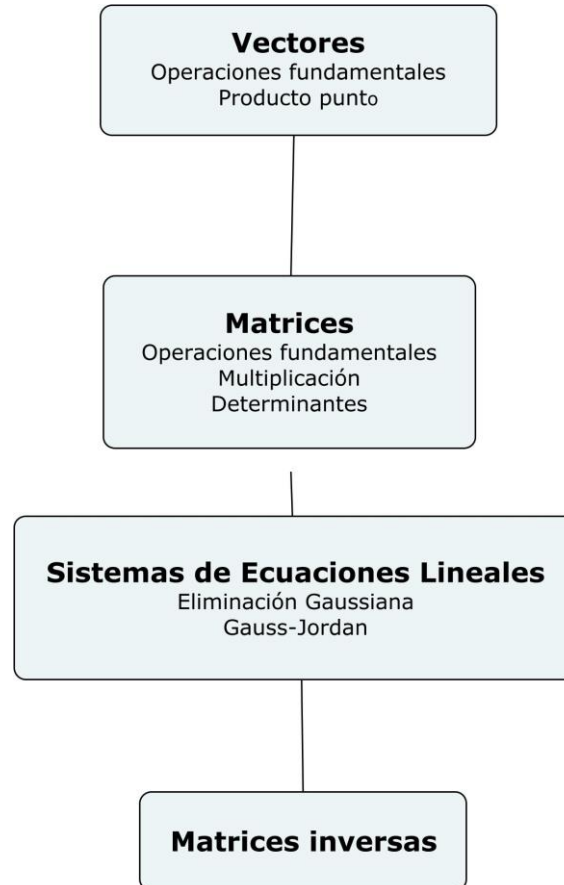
Vectores
Operaciones fundamentales
Producto punto

Matrices
Operaciones fundamentales
Multiplicación
Determinantes

Sistemas de Ecuaciones Lineales
Eliminación Gaussiana
Gauss-Jordan

Matrices inversas